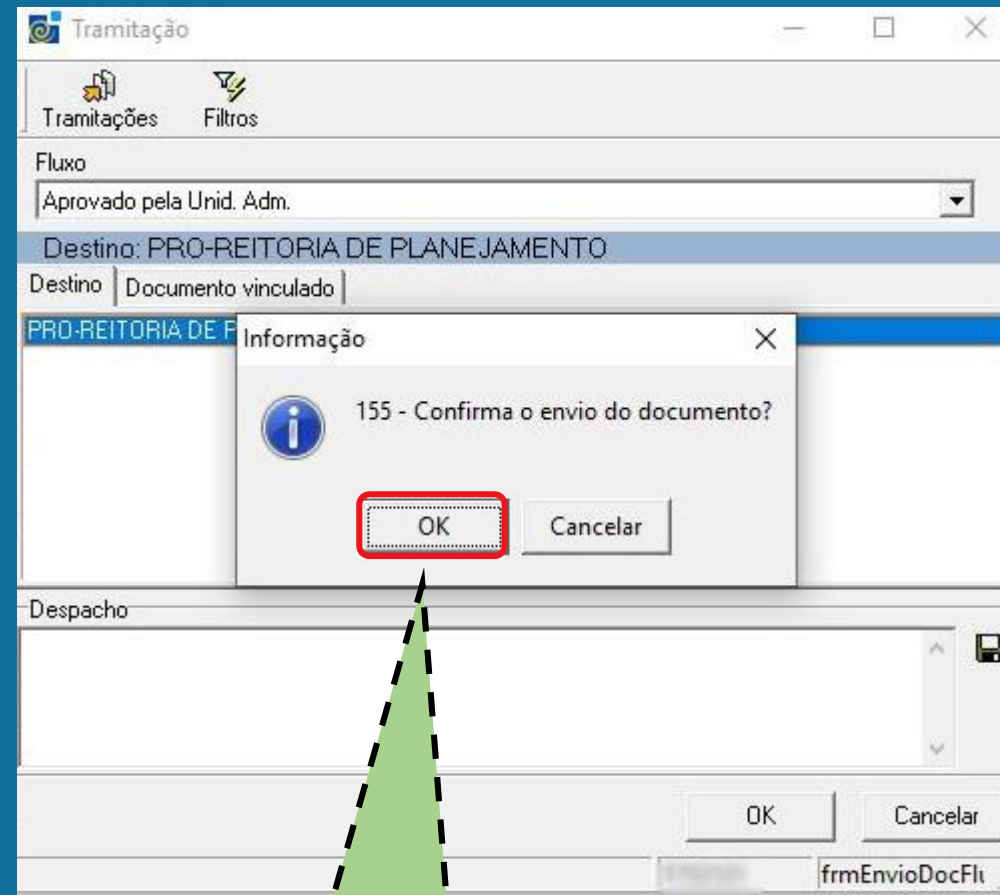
Tramitação

Tramitações Filtros

Fluxo

Aprovado pela Unid. Adm.

Destino: PRO-REITORIA DE PLANEJAMENTO

Destino | Documento vinculado

PRO-REITORIA DE P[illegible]

Informação

155 - Confirma o envio do documento?

OK Cancelar

Despacho

OK Cancelar

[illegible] frmEnvioDocFlu